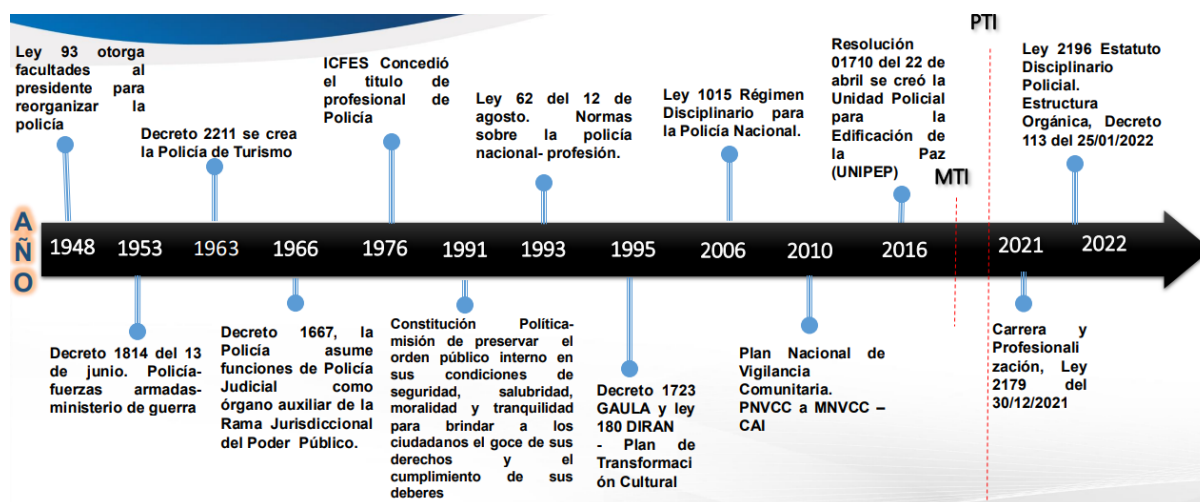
AÑO

Ley 93 otorga facultades al presidente para reorganizar la policía

Decreto 2211 se crea la Policía de Turismo

ICFES Concedió el titulo de profesional de Policía

Ley 62 del 12 de agosto. Normas sobre la policía nacional- profesión.

Ley 1015 Régimen Disciplinario para la Policía Nacional.

Resolución 01710 del 22 de abril se creó la Unidad Policial para la Edificación de la Paz (UNIPEP)

PTI

MTI

Ley 2196 Estatuto Disciplinario Policial. Estructura Orgánica, Decreto 113 del 25/01/2022

1948 1953 1963 1966 1976 1991 1993 1995 2006 2010 2016 2021 2022

Decreto 1814 del 13 de junio. Policía-fuerzas armadas-ministerio de guerra

Decreto 1667, la Policía asume funciones de Policía Judicial como órgano auxiliar de la Rama Jurisdiccional del Poder Público.

Constitución Política- misión de preservar el orden público interno en sus condiciones de seguridad, salubridad, moralidad y tranquilidad para brindar a los ciudadanos el goce de sus derechos y el cumplimiento de sus deberes

Decreto 1723 GAULA y ley 180 DIRAN - Plan de Transformación Cultural

Plan Nacional de Vigilancia Comunitaria. PNVCC a MNVCC – CAI

Carrera y Profesionalización, Ley 2179 del 30/12/2021